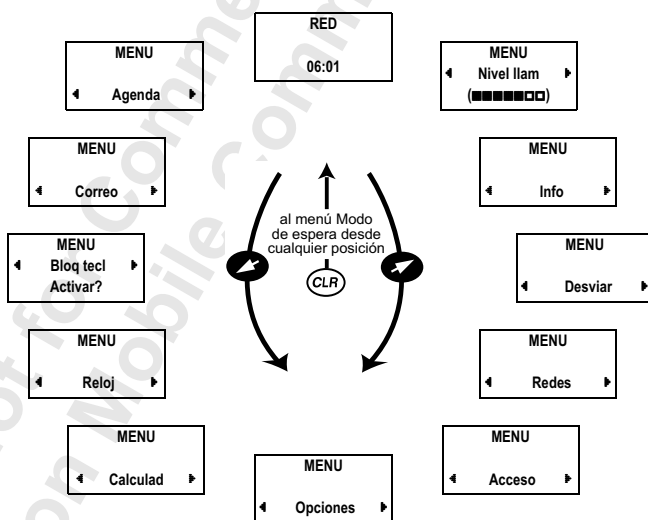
RED
06:01

MENU
Agenda

MENU
Nivel llam
(■■■■■□□)

MENU
Correo

MENU
Info

al menú Modo de espera desde cualquier posición
CLR

MENU
Bloq tecl
Activar?

MENU
Desviar

MENU
Reloj

MENU
Redes

MENU
Calculad

MENU
Acceso

MENU
Opciones